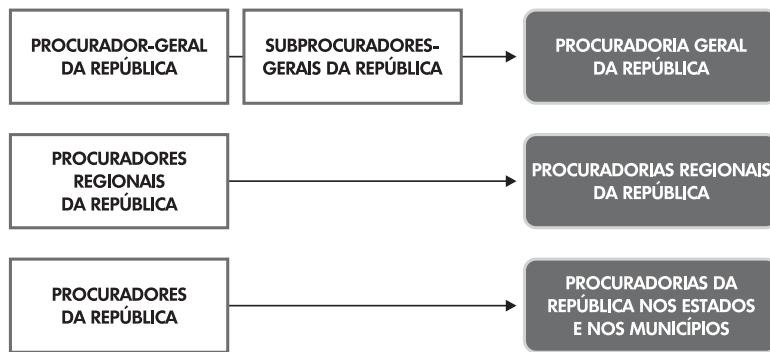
PROCURADOR-GERAL DA REPÚBLICA

SUBPROCURADORES-GERAIS DA REPÚBLICA

PROCURADORIA GERAL DA REPÚBLICA

PROCURADORES REGIONAIS DA REPÚBLICA

PROCURADORIAS REGIONAIS DA REPÚBLICA

PROCURADORES DA REPÚBLICA

PROCURADORIAS DA REPÚBLICA NOS ESTADOS E NOS MUNICÍPIOS